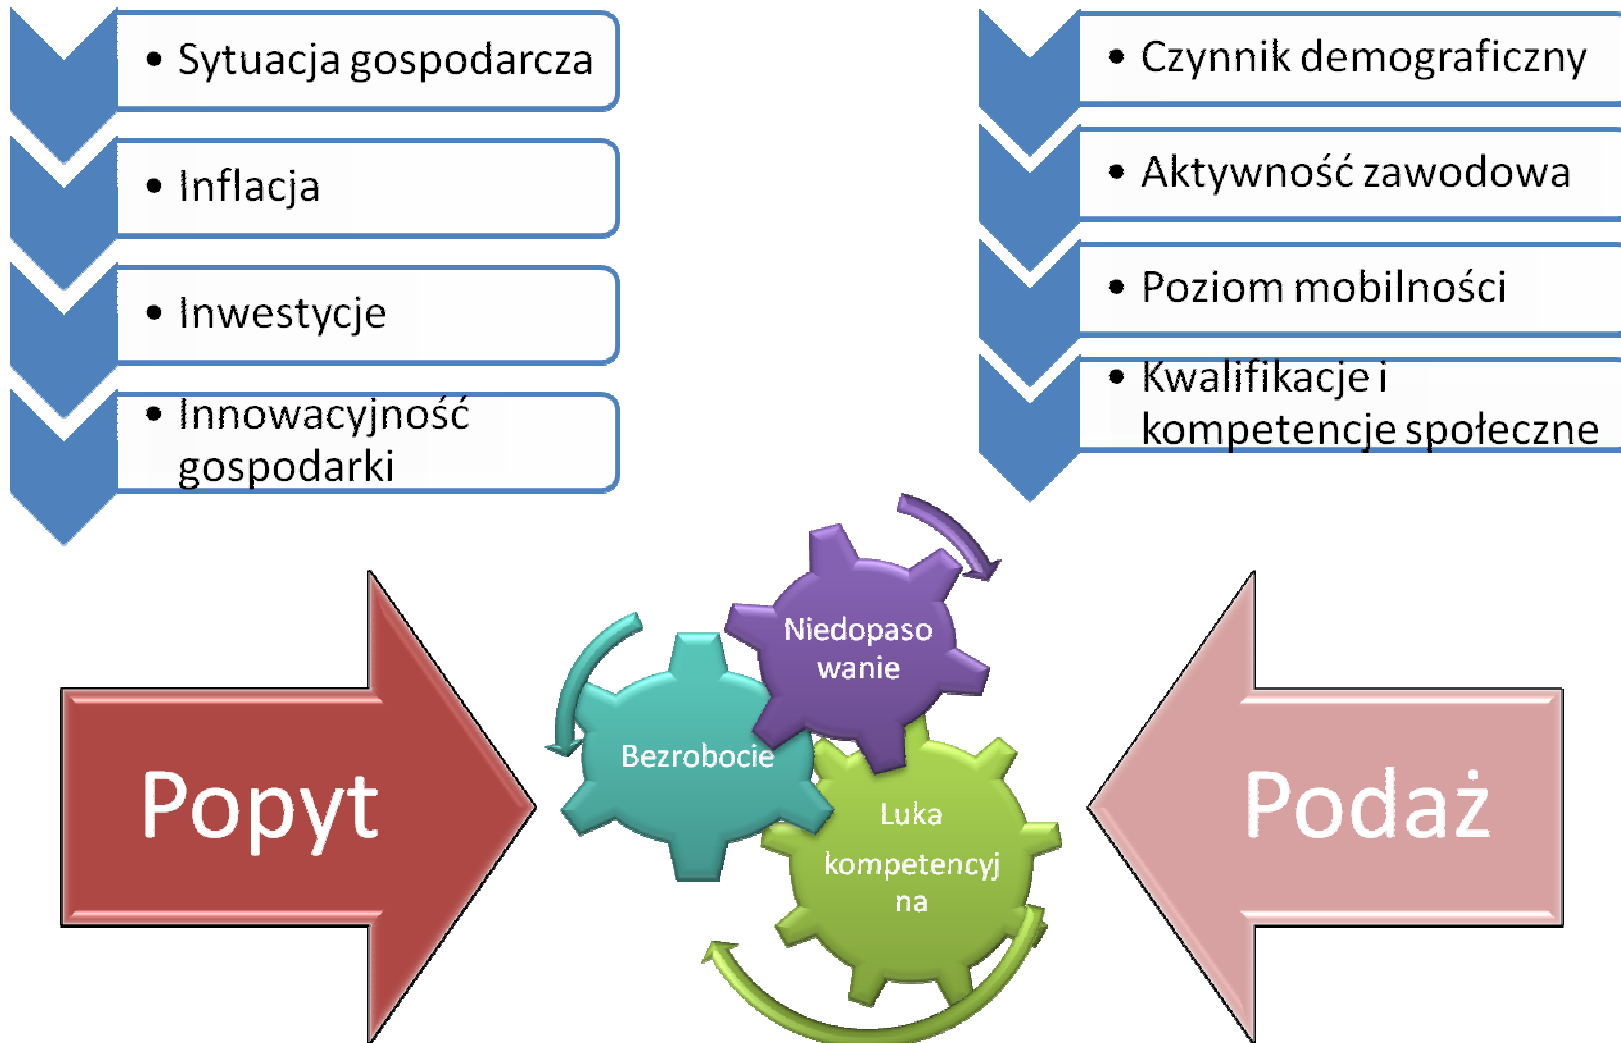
• Sytuacja gospodarcza

• Inflacja

• Inwestycje

• Innowacyjność gospodarki

• Czynnik demograficzny

• Aktywność zawodowa

• Poziom mobilności

• Kwalifikacje i kompetencje społeczne

Niedopasowanie

Bezrobocie

Luka kompetencyjna

Popyt

Podaż